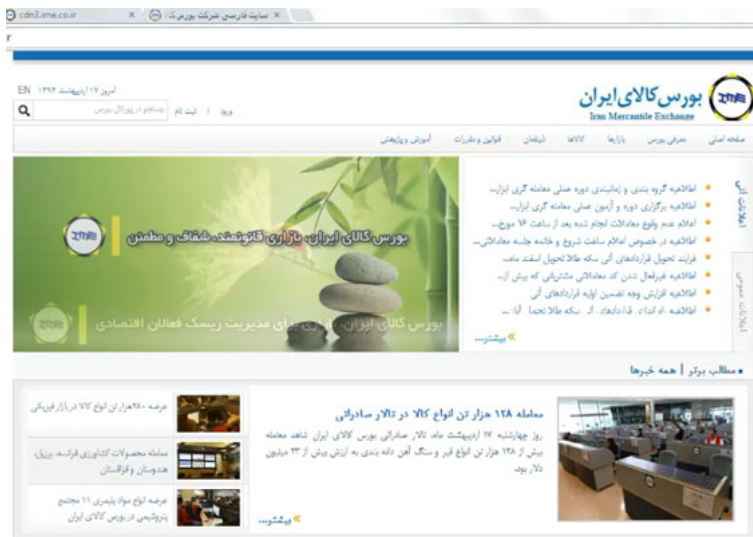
cdn3.ime.co.ir × سایت فارسی شرکت بورس کا ×

EN امروز ۱۷ اردیبهشت ۱۳۹۴

ورود | ثبت نام جستجو در پورتال بورس

بورس کالای ایران
Iran Mercantile Exchange

صفحه اصلی معرفی بورس بازارها کالاها ذینفعان قوانین و مقررات آموزش و پژوهش

اطلاعات آنی

اطلاعیه گروه بندی و زمانبندی دوره عملی معامله گری ابزار...
اطلاعیه برگزاری دوره و آزمون عملی معامله گری ابزار...
اعلام عدم وقوع معاملات انجام شده بعد از ساعت ۱۶ مورخ...
اطلاعیه در خصوص اعلام ساعت شروع و خاتمه جلسه معاملاتی...
فرایند تحویل قراردادهای آتی سکه طلا تحویل اسفند ماه...
اطلاعیه غیرفعال شدن کد معاملاتی مشتریانی که بیش از...
اطلاعیه افزایش وجه تضمین اولیه قراردادهای آتی
اطلاعیه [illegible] قراردادهای آتی سکه طلا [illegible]

بیشتر...

اطلاعات عمومی

بورس کالای ایران، بازاری قانونمند، شفاف و مطمئن

بورس کالای ایران، ابزاری برای مدیریت ریسک فعالان اقتصادی

مطالب برتر | همه خبرها

معامله ۱۲۸ هزار تن انواع کالا در تالار صادراتی

روز چهارشنبه ۱۷ اردیبهشت ماه، تالار صادراتی بورس کالای ایران شاهد معامله بیش از ۱۲۸ هزار تن انواع قیر و سنگ آهن دانه بندی به ارزش بیش از ۳۳ میلیون دلار بود.

بیشتر...

عرضه ۹۸۰ هزار تن انواع کالا در بازار فیزیکی

معامله محصولات کشاورزی، فرانسه، برزیل، هندوستان و قزاقستان

عرضه انواع مواد پلیمری ۱۱ مجتمع پتروشیمی در بورس کالای ایران